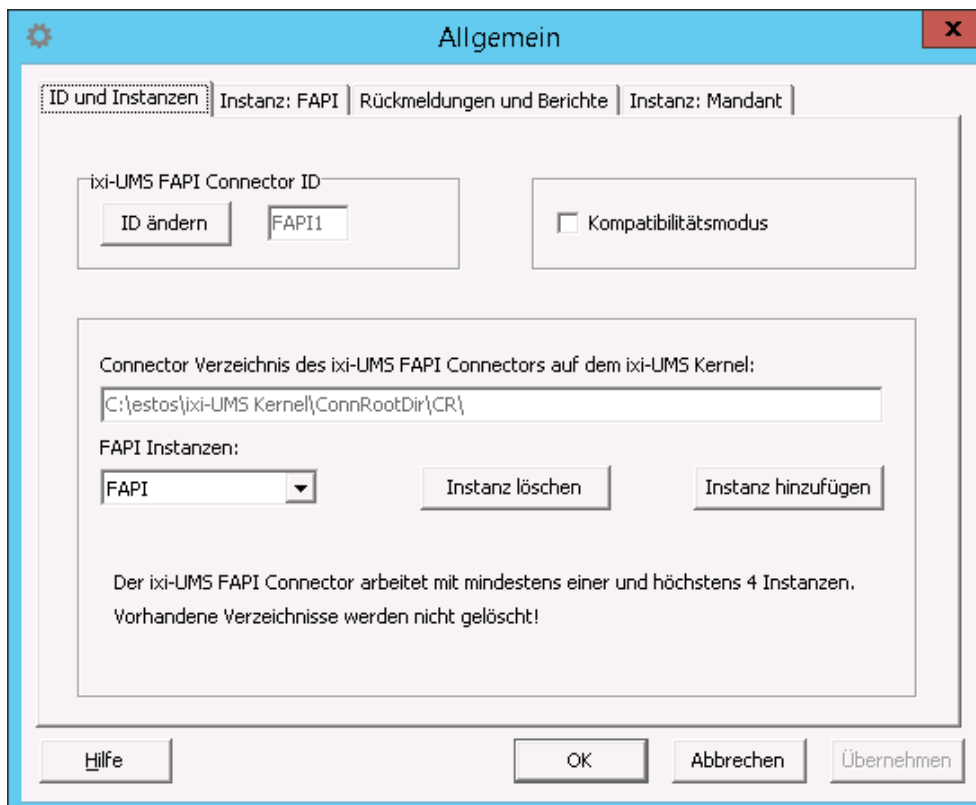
Allgemein

x

ID und Instanzen | Instanz: FAPI | Rückmeldungen und Berichte | Instanz: Mandant

ixi-UMS FAPI Connector ID

ID ändern

FAPI1

Kompatibilitätsmodus

Connector Verzeichnis des ixi-UMS FAPI Connectors auf dem ixi-UMS Kernel:

C:\estos\ixi-UMS Kernel\ConnRootDir\CR\

FAPI Instanzen:

FAPI

Instanz löschen

Instanz hinzufügen

Der ixi-UMS FAPI Connector arbeitet mit mindestens einer und höchstens 4 Instanzen.
Vorhandene Verzeichnisse werden nicht gelöscht!

Hilfe

OK

Abbrechen

Übernehmen